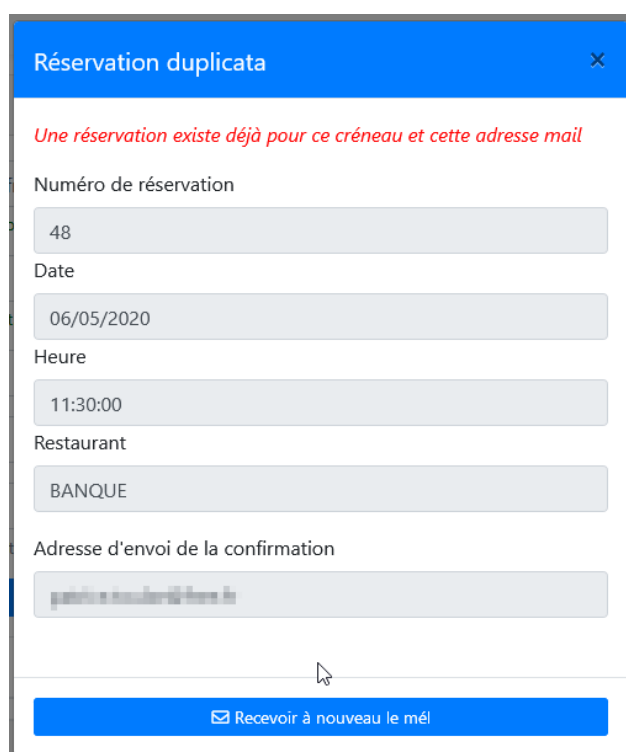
Réservation duplicata ×

Une réservation existe déjà pour ce créneau et cette adresse mail

Numéro de réservation

48

Date

06/05/2020

Heure

11:30:00

Restaurant

BANQUE

Adresse d'envoi de la confirmation

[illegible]

Recevoir à nouveau le mél